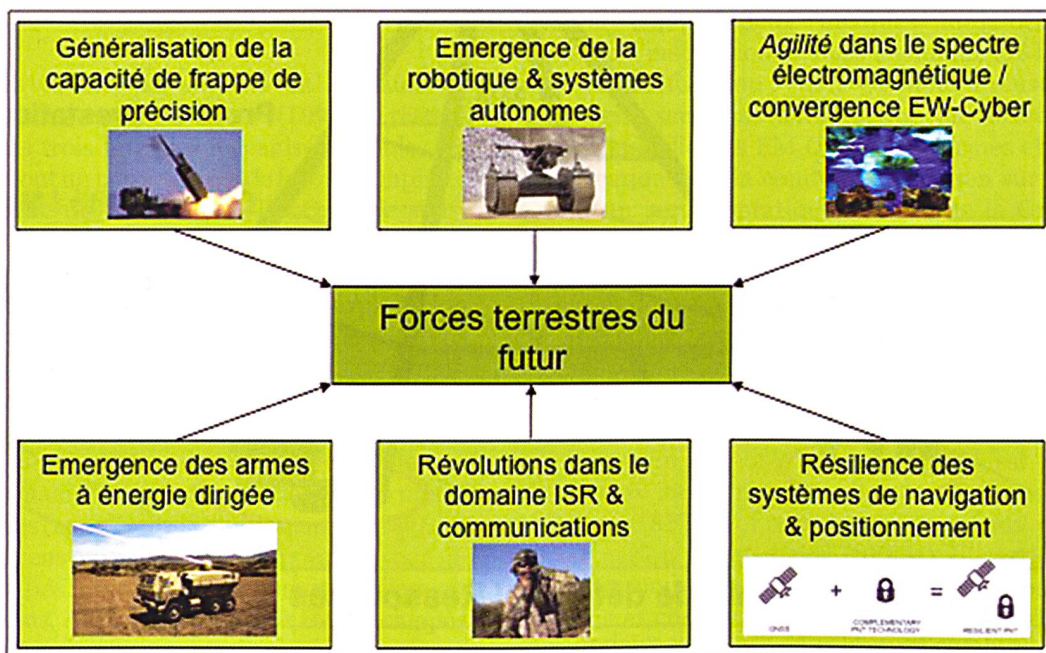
Généralisation de la capacité de frappe de précision

Emergence de la robotique & systèmes autonomes

*Agilité* dans le spectre électromagnétique / convergence EW-Cyber

Forces terrestres du futur

Emergence des armes à énergie dirigée

Révolutions dans le domaine ISR & communications

Résilience des systèmes de navigation & positionnement

GNSS + COMPLEMENTARY PNT TECHNOLOGY = RESILIENT PNT